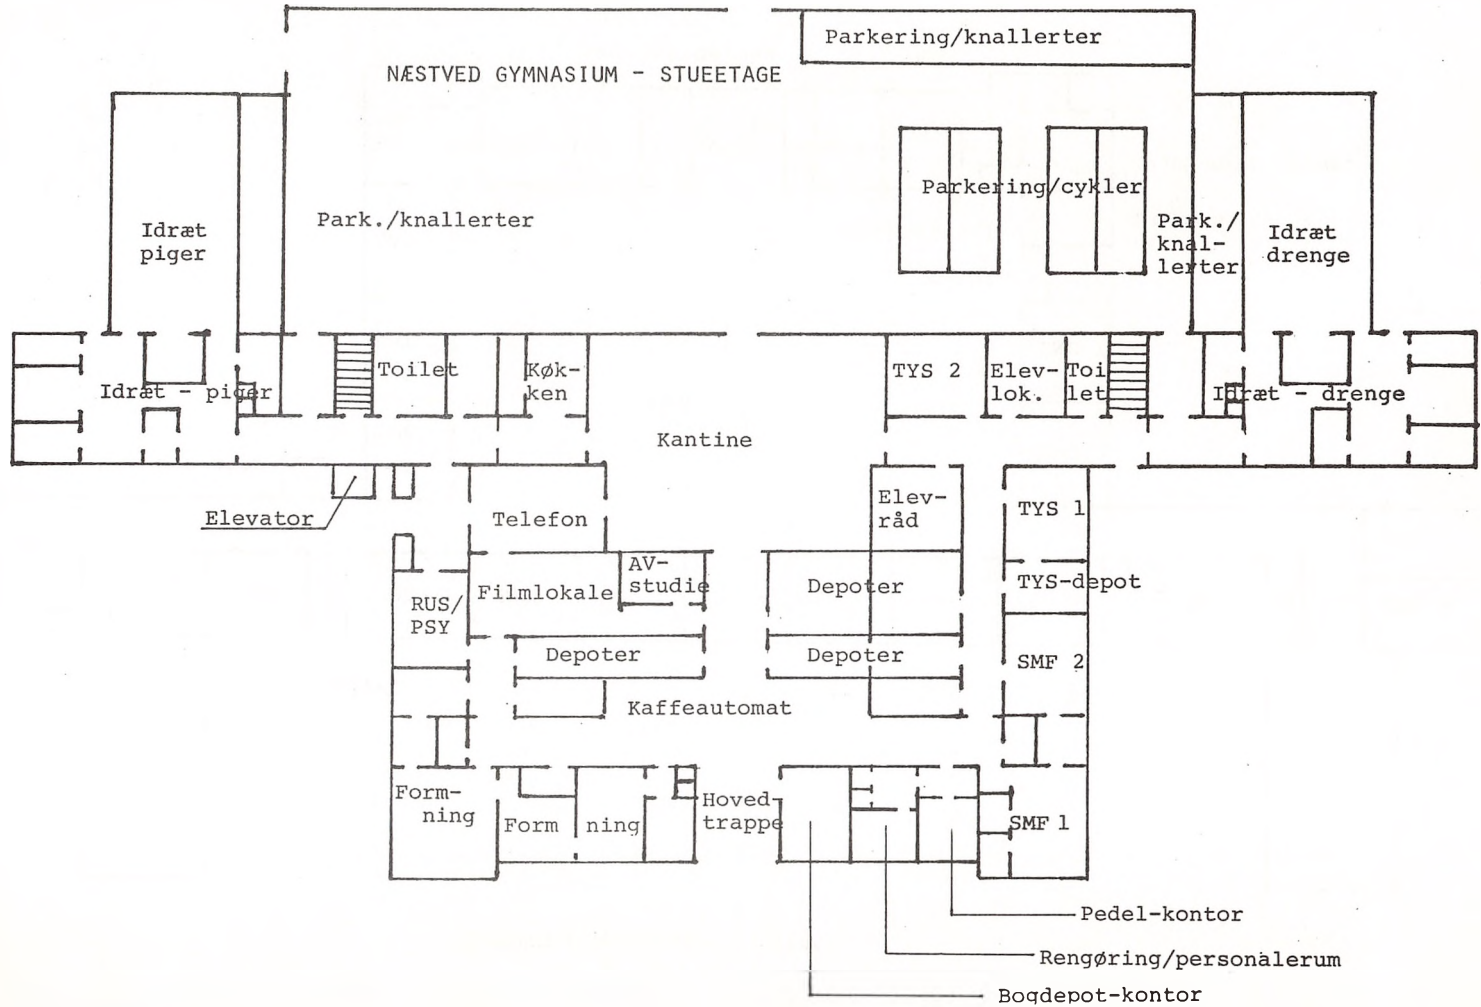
Parkering/knallerter

NÆSTVED GYMNASIUM - STUEETAGE

Idræt piger

Park./knallerter

Parkering/cykler

Park./knallerter

Idræt drenge

Idræt - piger

Toilet

Køkken

TYS 2

Elevlok.

Toilet

Idræt - drenge

Kantine

Elevator

Telefon

Elevråd

TYS 1

AV-studie

Filmlokale

Depoter

TYS-depot

RUS/PSY

Depoter

Depoter

SMF 2

Kaffeautomat

Formning

Form ning

Hovedtrappe

SMF 1

Pedel-kontor

Rengøring/personalerum

Bogdepot-kontor